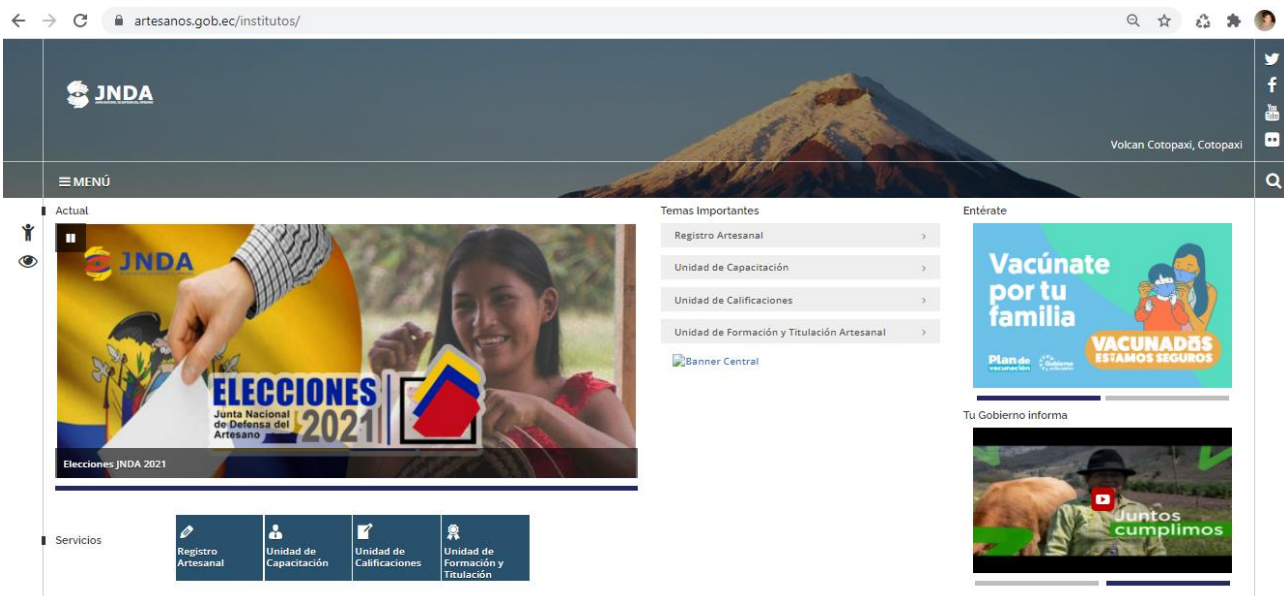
artesanos.gob.ec/institutos/

JNDA

Volcan Cotopaxi, Cotopaxi

≡ MENÚ

Actual

JNDA

ELECCIONES 2021
Junta Nacional de Defensa del Artesano

Elecciones JNDA 2021

Temas Importantes

Registro Artesanal

Unidad de Capacitación

Unidad de Calificaciones

Unidad de Formación y Titulación Artesanal

Banner Central

Entérate

Vacúnate por tu familia

VACUNADOS ESTAMOS SEGUROS

Plan de vacunación

Tu Gobierno informa

Juntos cumplimos

Servicios

Registro Artesanal

Unidad de Capacitación

Unidad de Calificaciones

Unidad de Formación y Titulación